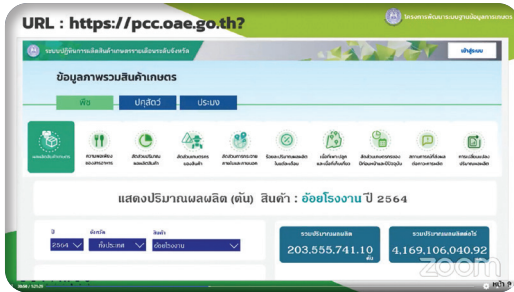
URL : https://pcc.oae.go.th?

โครงการพัฒนาระบบฐานข้อมูลการเกษตร

ระบบปฏิทินการผลิตสินค้าเกษตรรายเดือนระดับจังหวัด

เข้าสู่ระบบ

ข้อมูลภาพรวมสินค้าเกษตร

พืช | ปศุสัตว์ | ประมง

ผลผลิตสินค้าเกษตร

แสดงปริมาณผลผลิต (ตัน) สินค้า : อ้อยโรงงาน ปี 2564

ปี
2564

จังหวัด
ทั้งประเทศ

สินค้า
อ้อยโรงงาน

รวมปริมาณผลผลิต
203,555,741.10
ตัน

รวมปริมาณผลผลิตต่อไร่
4,169,106,040.92

zoom